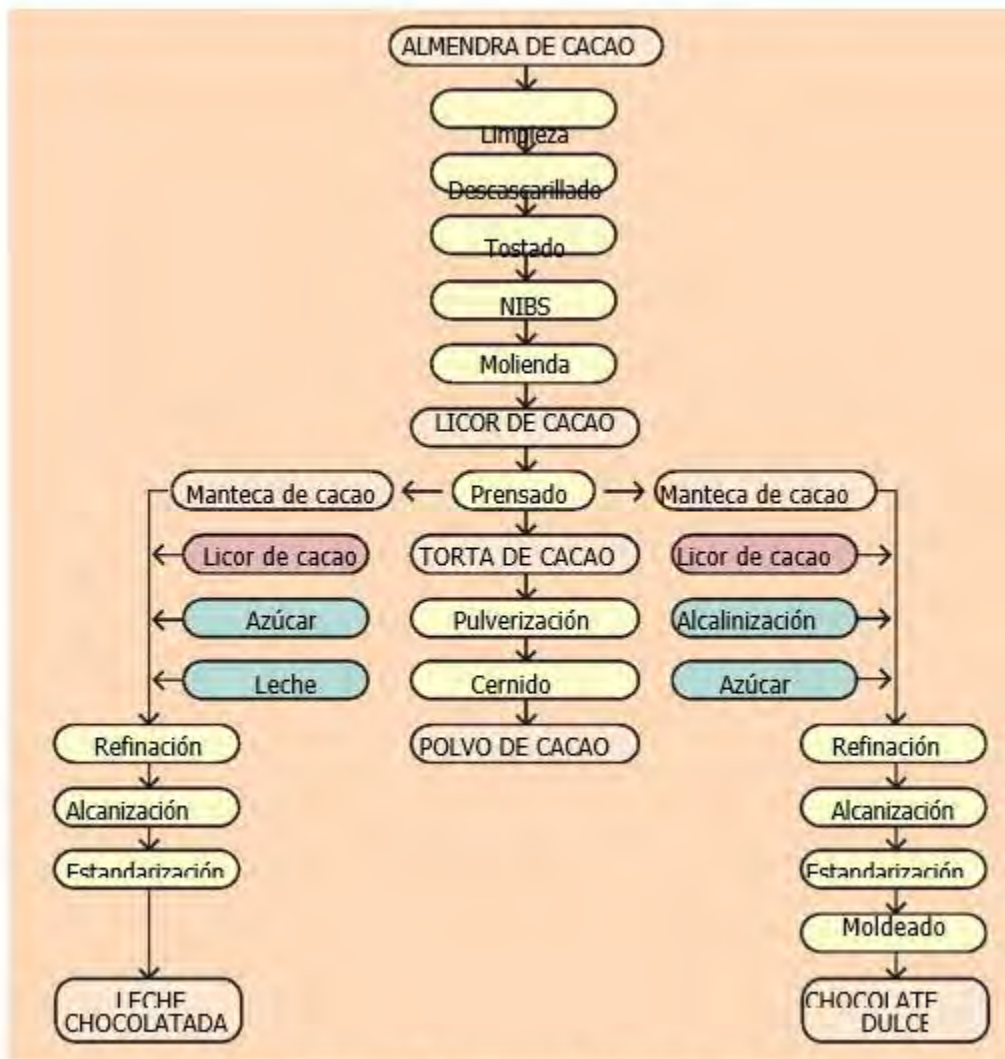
ALMENDRA DE CACAO

Limpieza

Descascarillado

Tostado

NIBS

Molienda

LICOR DE CACAO

Manteca de cacao

Prensado

Manteca de cacao

Licor de cacao

TORTA DE CACAO

Licor de cacao

Azúcar

Pulverización

Alcalinización

Leche

Cernido

Azúcar

Refinación

POLVO DE CACAO

Refinación

Alcanización

Alcanización

Estandarización

Estandarización

Moldeado

LECHE CHOCOLATADA

CHOCOLATE DULCE